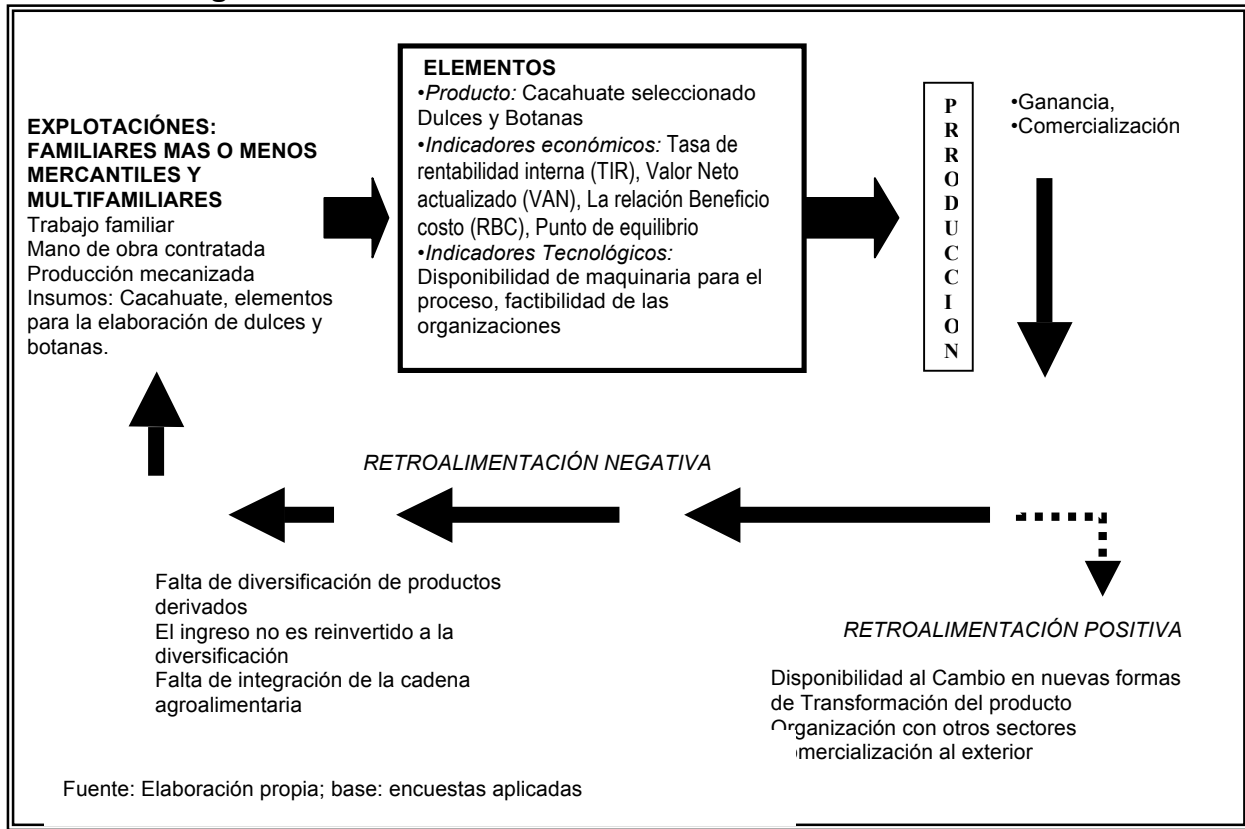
EXPLOTACIÓNES: FAMILIARES MAS O MENOS MERCANTILES Y MULTIFAMILIARES
Trabajo familiar
Mano de obra contratada
Producción mecanizada
Insumos: Cacahuate, elementos para la elaboración de dulces y botanas.

ELEMENTOS
•*Producto:* Cacahuate seleccionado Dulces y Botanas
•*Indicadores económicos:* Tasa de rentabilidad interna (TIR), Valor Neto actualizado (VAN), La relación Beneficio costo (RBC), Punto de equilibrio
•*Indicadores Tecnológicos:* Disponibilidad de maquinaria para el proceso, factibilidad de las organizaciones

P R R O D U C C I O N

•Ganancia,
•Comercialización

RETROALIMENTACIÓN NEGATIVA

Falta de diversificación de productos derivados
El ingreso no es reinvertido a la diversificación
Falta de integración de la cadena agroalimentaria

RETROALIMENTACIÓN POSITIVA

Disponibilidad al Cambio en nuevas formas de Transformación del producto
Organización con otros sectores
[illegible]omercialización al exterior

Fuente: Elaboración propia; base: encuestas aplicadas